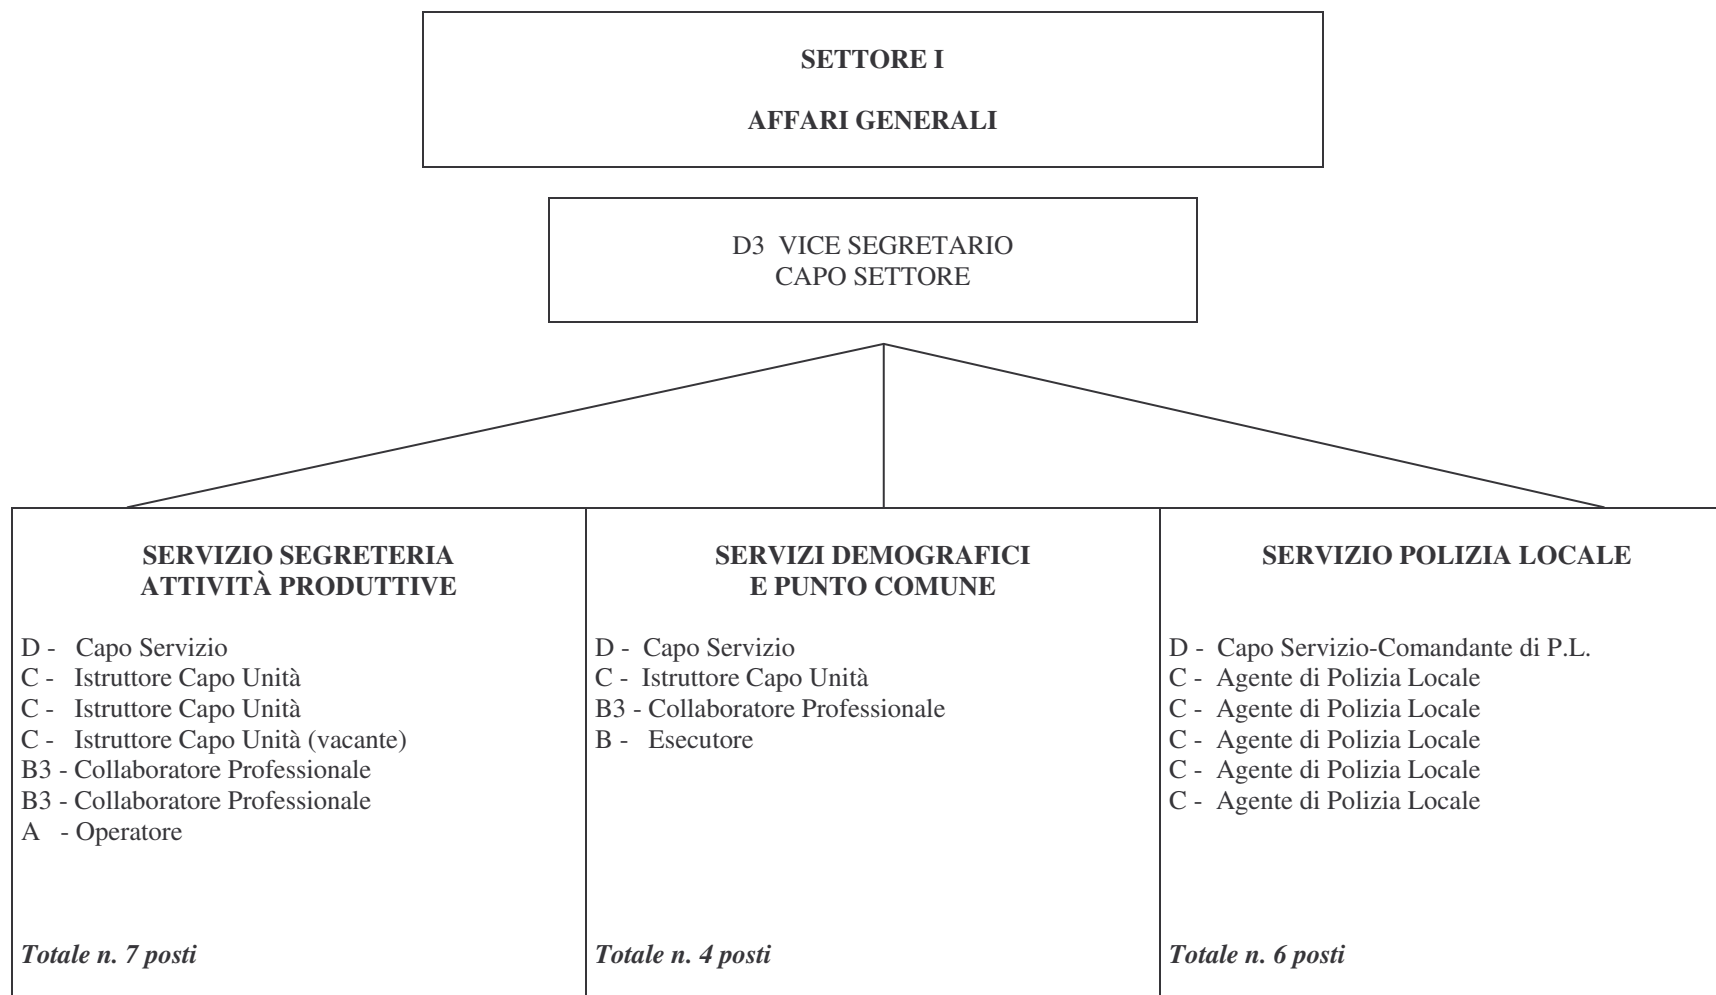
SETTORE I

AFFARI GENERALI

D3 VICE SEGRETARIO
CAPO SETTORE

SERVIZIO SEGRETERIA
ATTIVITÀ PRODUTTIVE

D - Capo Servizio
C - Istruttore Capo Unità
C - Istruttore Capo Unità
C - Istruttore Capo Unità (vacante)
B3 - Collaboratore Professionale
B3 - Collaboratore Professionale
A - Operatore

Totale n. 7 posti

SERVIZI DEMOGRAFICI
E PUNTO COMUNE

D - Capo Servizio
C - Istruttore Capo Unità
B3 - Collaboratore Professionale
B - Esecutore

Totale n. 4 posti

SERVIZIO POLIZIA LOCALE

D - Capo Servizio-Comandante di P.L.
C - Agente di Polizia Locale
C - Agente di Polizia Locale
C - Agente di Polizia Locale
C - Agente di Polizia Locale
C - Agente di Polizia Locale

Totale n. 6 posti